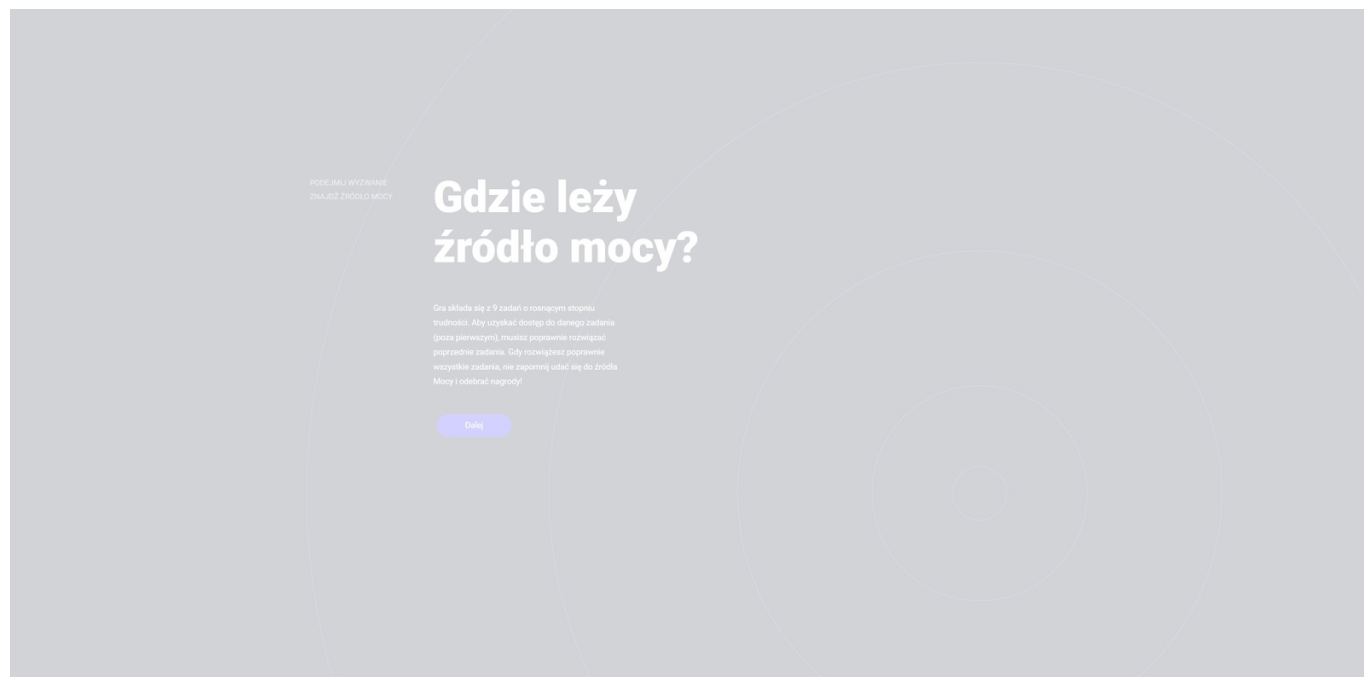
PODEJMIJ WYZWANIE
ZNAJDŹ ŹRÓDŁO MOCY

Gdzie leży źródło mocy?

Gra składa się z 9 zadań o rosnącym stopniu trudności. Aby uzyskać dostęp do danego zadania (poza pierwszym), musisz poprawnie rozwiązać poprzednie zadania. Gdy rozwiążesz poprawnie wszystkie zadania, nie zapomnij udać się do źródła Mocy i odebrać nagrody!

Dalej